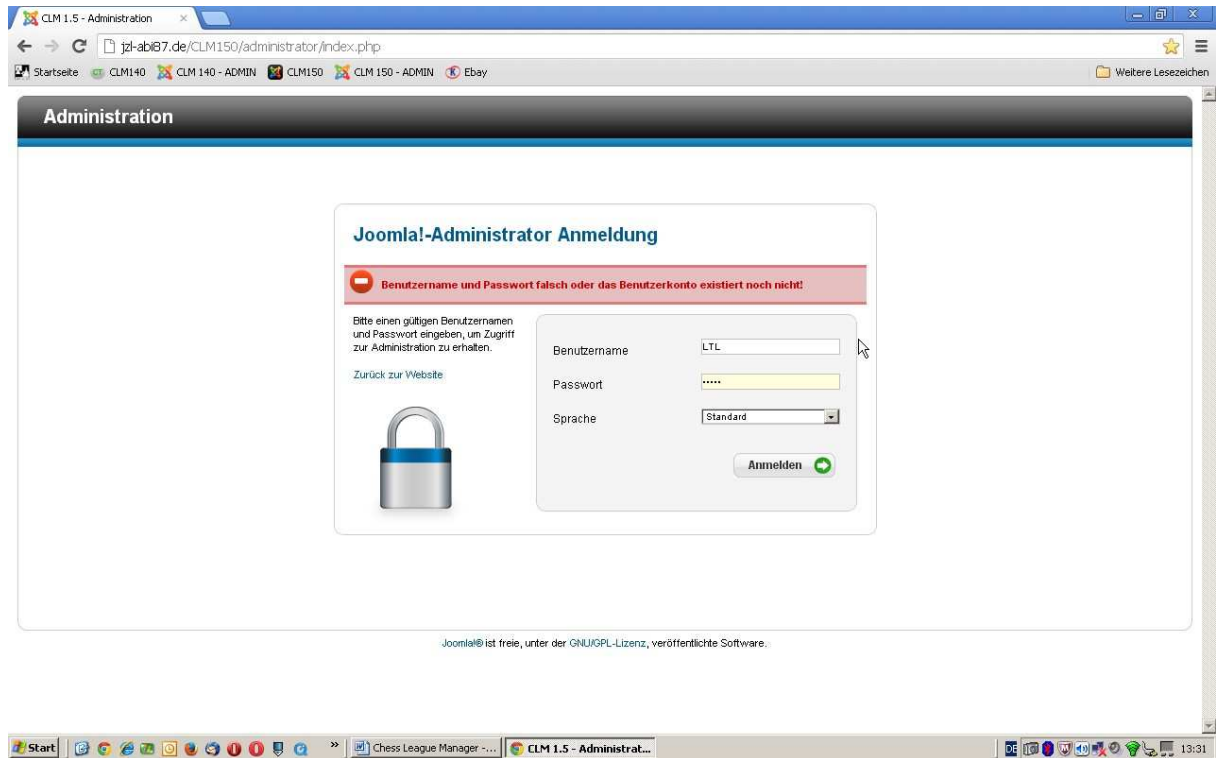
CLM 1.5 - Administration ×

jzl-abi87.de/CLM150/administrator/index.php

Startseite CLM140 CLM 140 - ADMIN CLM150 CLM 150 - ADMIN Ebay

Weitere Lesezeichen

Administration

Joomla!-Administrator Anmeldung

Benutzername und Passwort falsch oder das Benutzerkonto existiert noch nicht!

Bitte einen gültigen Benutzernamen und Passwort eingeben, um Zugriff zur Administration zu erhalten.

Zurück zur Website

Benutzername LTL

Passwort •••••

Sprache Standard

Anmelden

Joomla!® ist freie, unter der GNU/GPL-Lizenz, veröffentlichte Software.

Start

Chess League Manager -...

CLM 1.5 - Administrat...

DE

13:31